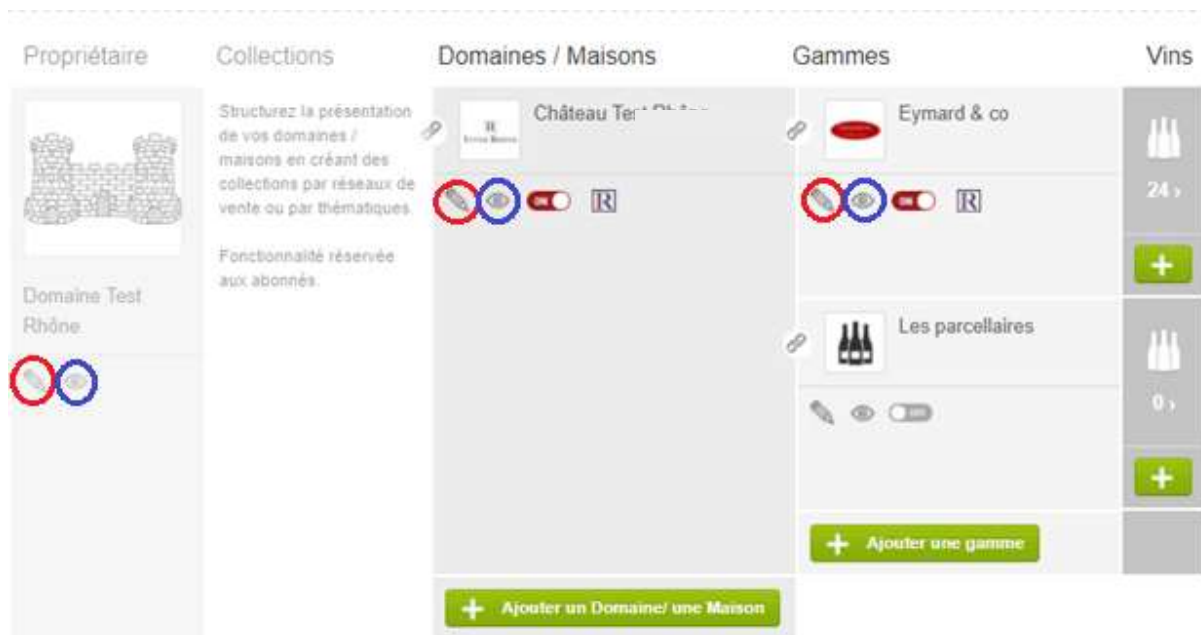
Propriétaire

Collections

Domaines / Maisons

Gammes

Vins

Structurez la présentation de vos domaines / maisons en créant des collections par réseaux de vente ou par thématiques.

Fonctionnalité réservée aux abonnés.

Domaine Test Rhône

Château Te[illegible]

R

Eymard & co

R

24 ›

+

Les parcellaires

0 ›

+

+ Ajouter une gamme

+ Ajouter un Domaine/ une Maison